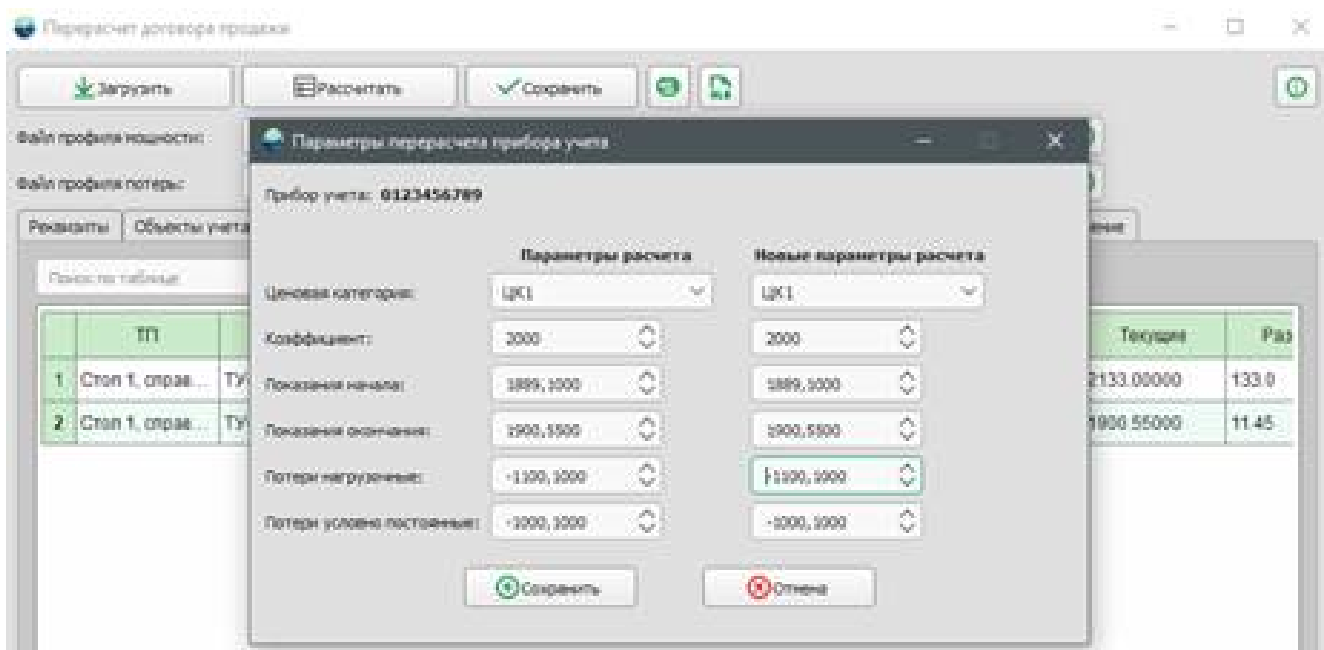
Перерасчет договора продажи

Загрузить
Рассчитать
Сохранить

Файл профиля мощности:
Файл профиля потерь:

Реквизиты
Объекты учета
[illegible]ение

Поиск по таблице

| | ТП | | Текущие | Раз |
|---|---|---|---|---|
| 1 | Стол 1, справ... | ТУ | 2133.00000 | 133.0 |
| 2 | Стол 1, справ... | ТУ | 1900.55000 | 11.45 |

Параметры перерасчета прибора учета

Прибор учета: 0123456789

| | Параметры расчета | Новые параметры расчета |
|---|---|---|
| Ценовая категория: | ЦК1 | ЦК1 |
| Коэффициент: | 2000 | 2000 |
| Показания начала: | 1889,1000 | 1889,1000 |
| Показания окончания: | 1900,5500 | 1900,5500 |
| Потери нагрузочные: | -1100,1000 | 1100,1000 |
| Потери условно постоянные: | -1000,1000 | -1000,1000 |

Сохранить
Отмена